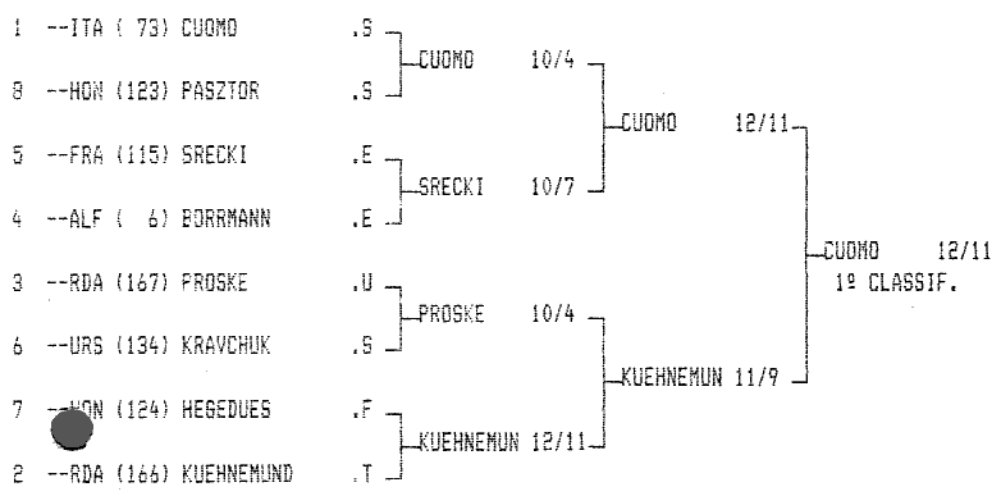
1 --ITA ( 73) CUOMO .S
8 --HON (123) PASZTOR .S
5 --FRA (115) SRECKI .E
4 --ALF ( 6) BORRMANN .E
3 --RDA (167) PROSKE .U
6 --URS (134) KRAVCHUK .S
7 --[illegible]ON (124) HEGEDUES .F
2 --RDA (166) KUEHNEMUND .T

CUOMO 10/4
SRECKI 10/7
PROSKE 10/4
KUEHNEMUN 12/11

CUOMO 12/11
KUEHNEMUN 11/9

CUOMO 12/11
1º CLASSIF.